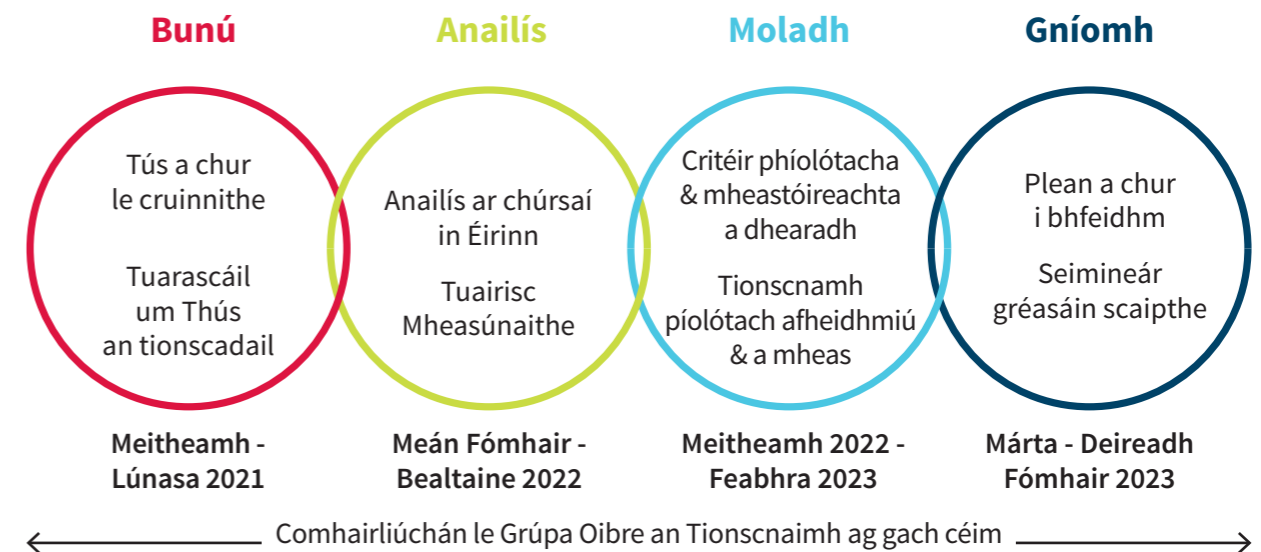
Bunú

Tús a chur le cruinnithe

Tuarascáil um Thús an tionscadail

Meitheamh - Lúnasa 2021

Anailís

Anailís ar chúrsaí in Éirinn

Tuairisc Mheasúnaithe

Meán Fómhair - Bealtaine 2022

Moladh

Critéir phíolótacha & mheastóireachta a dhearadh

Tionscnamh píolótach afheidhmiú & a mheas

Meitheamh 2022 - Feabhra 2023

Gníomh

Plean a chur i bhfeidhm

Seimineár gréasáin scaipthe

Márta - Deireadh Fómhair 2023

Comhairliúchán le Grúpa Oibre an Tionscnaimh ag gach céim